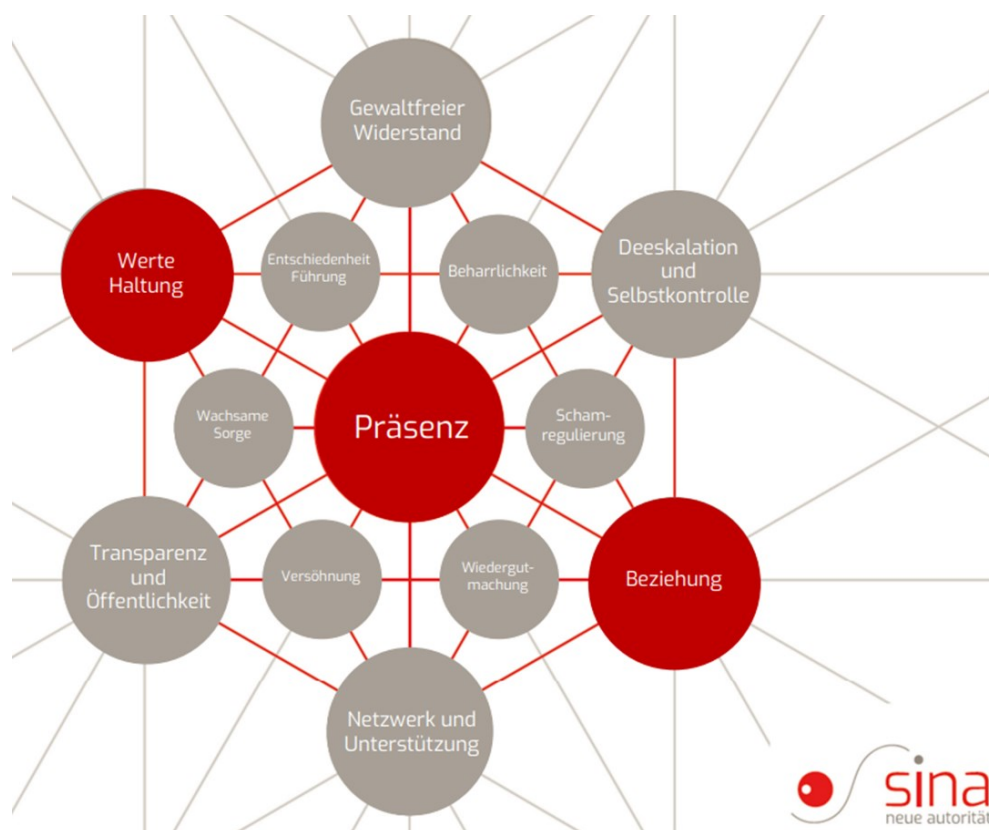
Gewaltfreier Widerstand

Werte Haltung

Entschiedenheit Führung

Beharrlichkeit

Deeskalation und Selbstkontrolle

Wachsame Sorge

Präsenz

Scham-regulierung

Transparenz und Öffentlichkeit

Versöhnung

Wiedergut-machung

Beziehung

Netzwerk und Unterstützung

sina
neue autorität